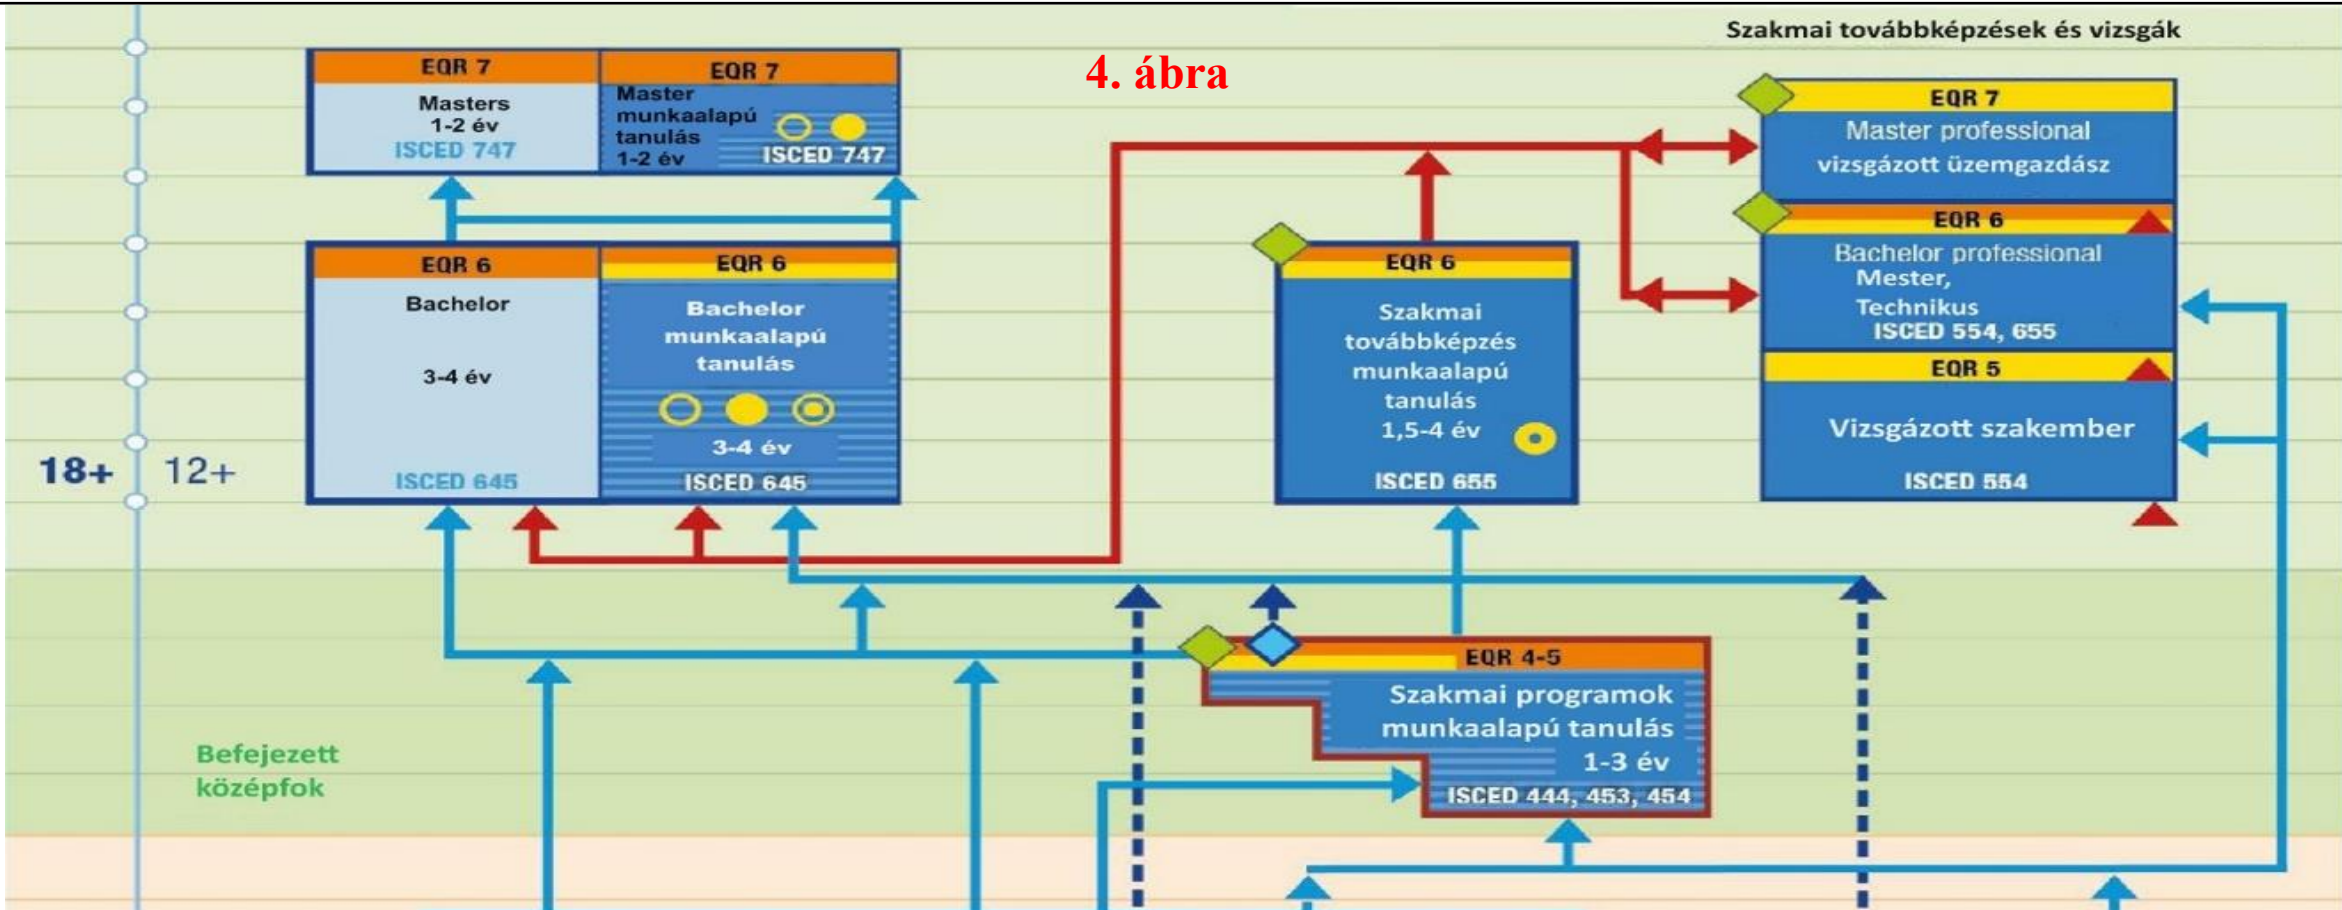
Szakmai továbbképzések és vizsgák

4. ábra

EQR 7
Masters
1-2 év
ISCED 747

EQR 7
Master munkaalapú tanulás
1-2 év
ISCED 747

EQR 7
Master professional
vizsgázott üzemgazdász

EQR 6
Bachelor
3-4 év
ISCED 645

EQR 6
Bachelor munkaalapú tanulás
3-4 év
ISCED 645

EQR 6
Szakmai továbbképzés munkaalapú tanulás
1,5-4 év
ISCED 655

EQR 6
Bachelor professional
Mester,
Technikus
ISCED 554, 655

EQR 5
Vizsgázott szakember
ISCED 554

18+ 12+

EQR 4-5
Szakmai programok
munkaalapú tanulás
1-3 év
ISCED 444, 453, 454

Befejezett középfok